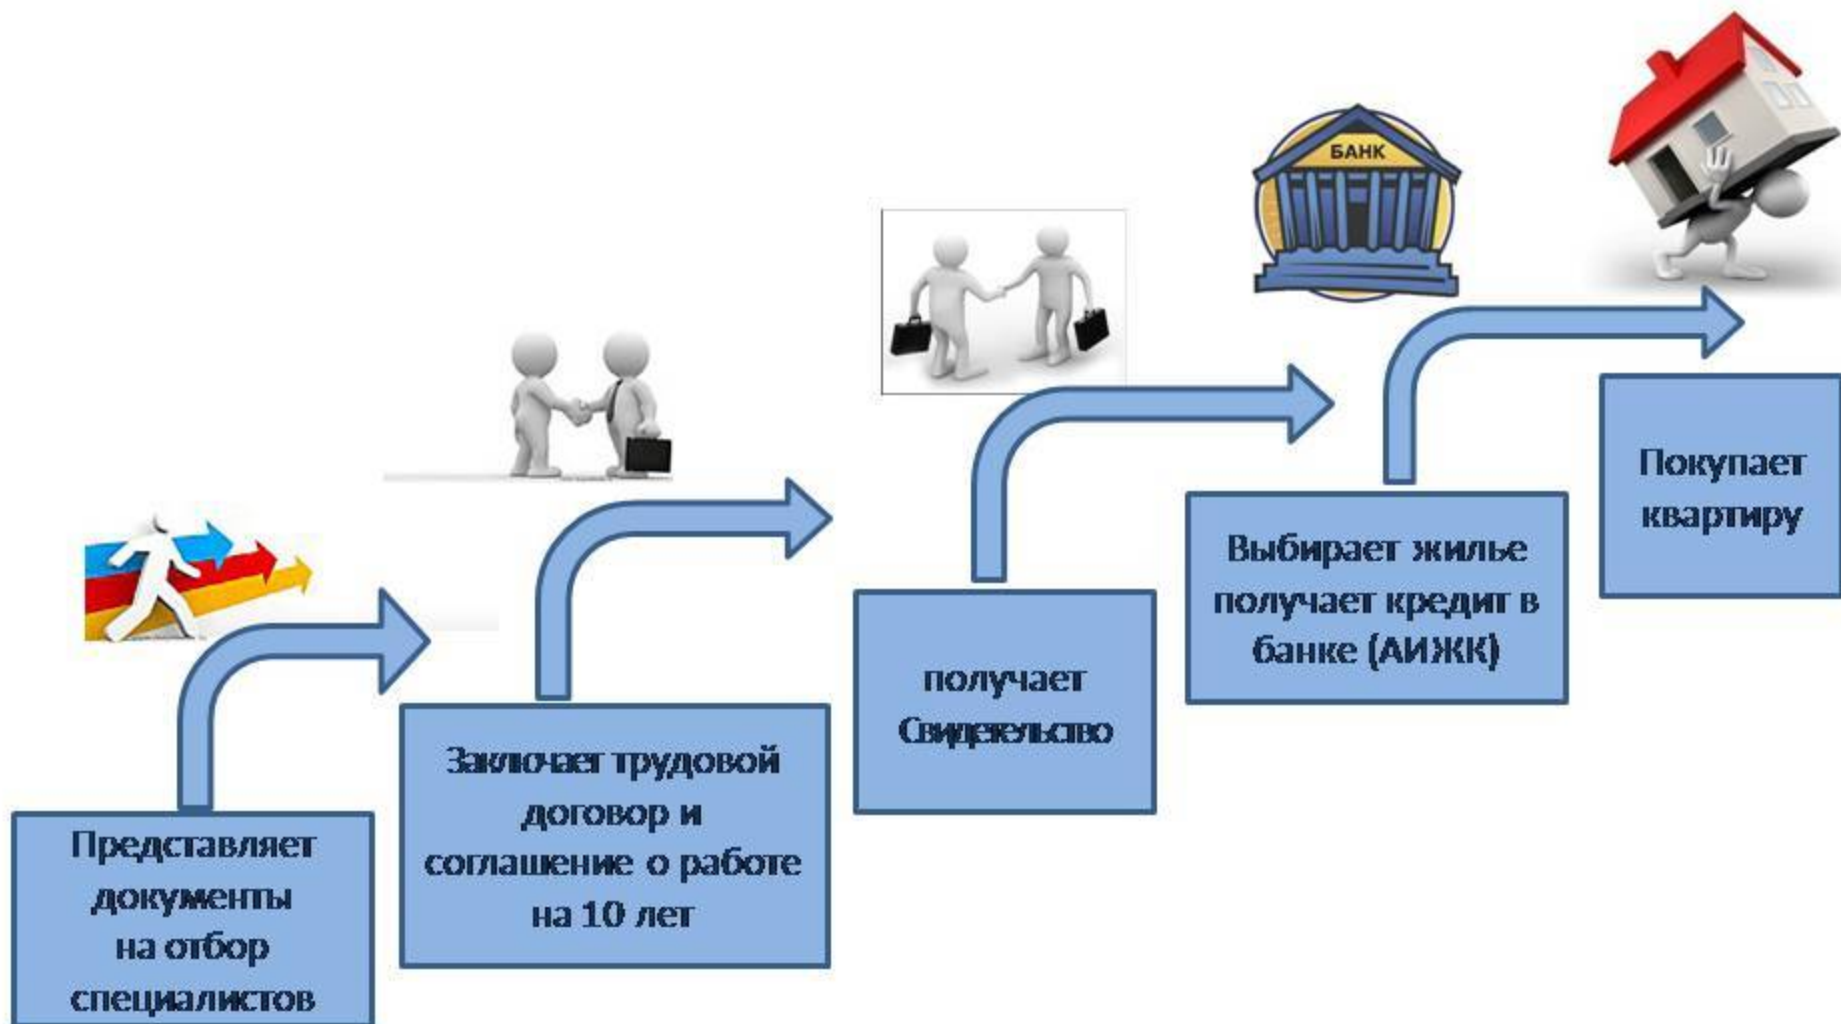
БАНК

Представляет документы на отбор специалистов

Заключает трудовой договор и соглашение о работе на 10 лет

получает Свидетельство

Выбирает жилье получает кредит в банке (АИЖК)

Покупает квартиру